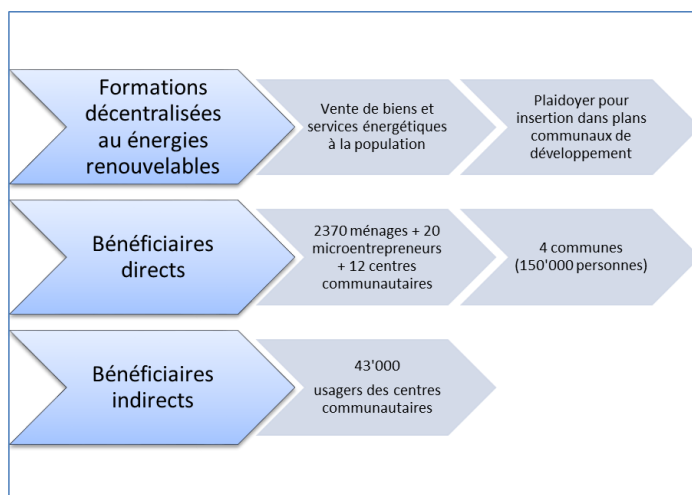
Formations décentralisées au énergies renouvelables

Vente de biens et services énergétiques à la population

Plaidoyer pour insertion dans plans communaux de développement

Bénéficiaires directs

2370 ménages + 20 microentrepreneurs + 12 centres communautaires

4 communes (150'000 personnes)

Bénéficiaires indirects

43'000

usagers des centres communautaires